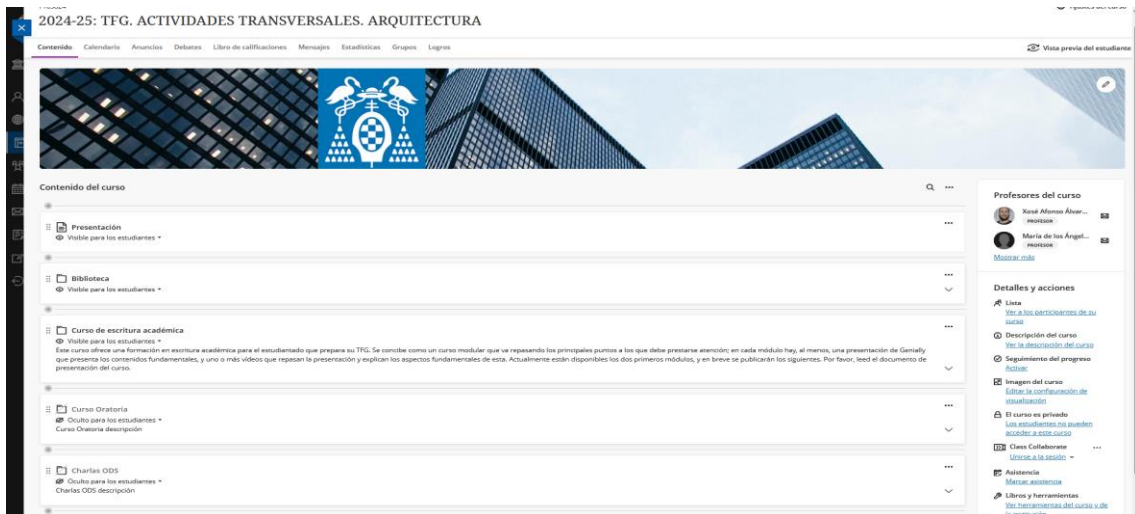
2024-25: TFG. ACTIVIDADES TRANSVERSALES. ARQUITECTURA

Contenido Calendario Anuncios Debates Libro de calificaciones Mensajes Estadísticas Grupos Logros

Vista previa del estudiante

Contenido del curso

Presentación
Visible para los estudiantes

Biblioteca
Visible para los estudiantes

Curso de escritura académica
Visible para los estudiantes
Este curso ofrece una formación en escritura académica para el estudiantado que prepara su TFG. Se concibe como un curso modular que va repasando los principales puntos a los que debe prestarse atención; en cada módulo hay, al menos, una presentación de Genially que presenta los contenidos fundamentales, y uno o más vídeos que repasan la presentación y explican los aspectos fundamentales de esta. Actualmente están disponibles los dos primeros módulos, y en breve se publicarán los siguientes. Por favor, leed el documento de presentación del curso.

Curso Oratoria
Oculto para los estudiantes
Curso Oratoria descripción

Charlas ODS
Oculto para los estudiantes
Charlas ODS descripción

Profesores del curso
Xosé Afonso Álvar...
PROFESOR
María de los Ángel...
PROFESOR
Mostrar más

Detalles y acciones
Lista
Ver a los participantes de su curso
Descripción del curso
Ver la descripción del curso
Seguimiento del progreso
Activar
Imagen del curso
Editar la configuración de visualización
El curso es privado
Los estudiantes no pueden acceder a este curso
Class Collaborate
Unirse a la sesión
Asistencia
Marcar asistencia
Libros y herramientas
Ver herramientas del curso y de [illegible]